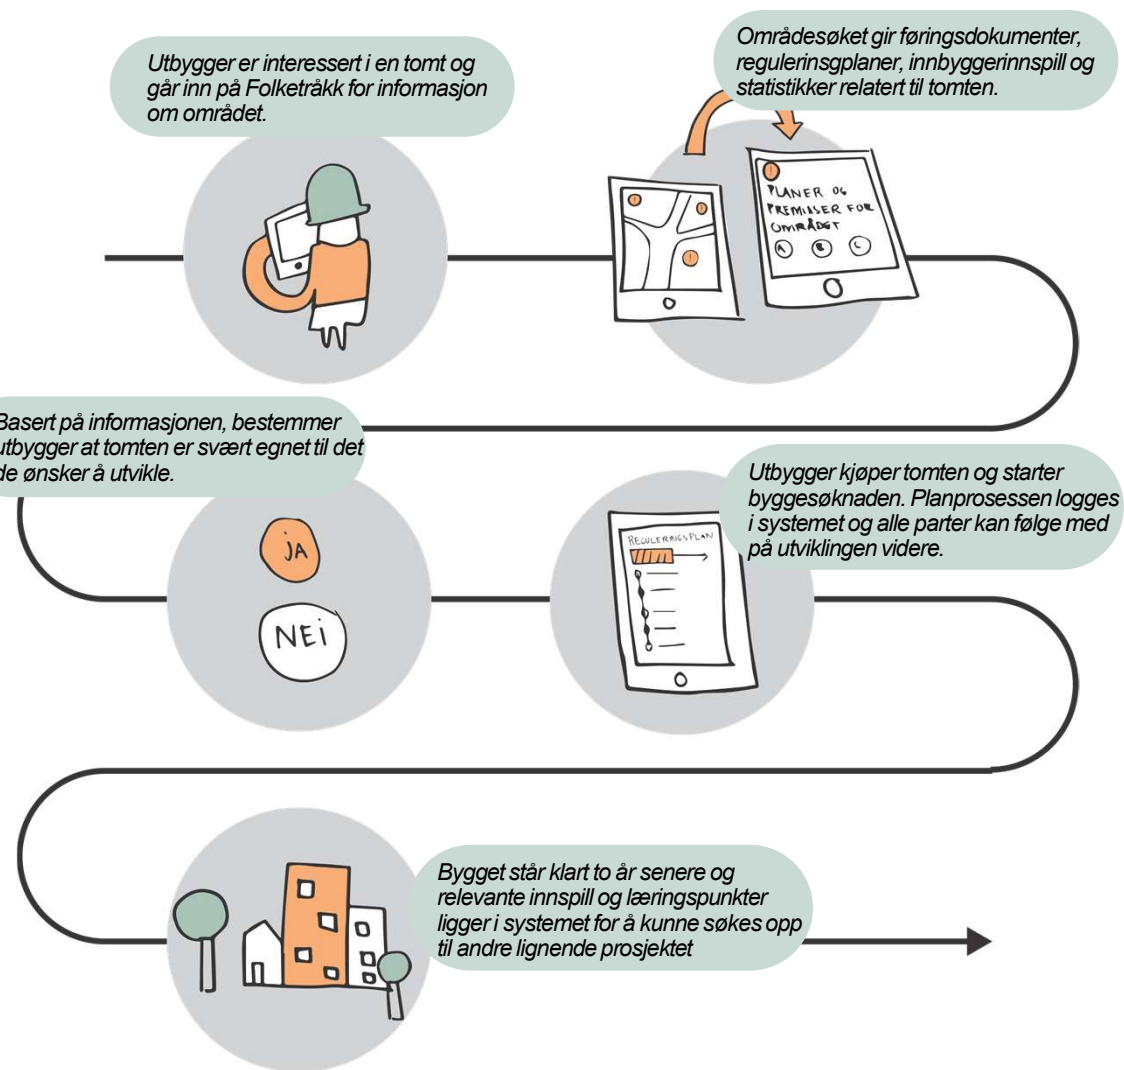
Utbygger er interessert i en tomt og går inn på Folketråkk for informasjon om området.

Områdesøket gir føringsdokumenter, reguleringsplaner, innbyggerinnspill og statistikker relatert til tomten.

PLANER OG PREMISSER FOR OMRÅDET

A B C

Basert på informasjonen, bestemmer utbygger at tomten er svært egnet til det de ønsker å utvikle.

JA

NEI

Utbygger kjøper tomten og starter byggesøknaden. Planprosessen logges i systemet og alle parter kan følge med på utviklingen videre.

REGULERINGSPLAN

Bygget står klart to år senere og relevante innspill og læringspunkter ligger i systemet for å kunne søkes opp til andre lignende prosjektet